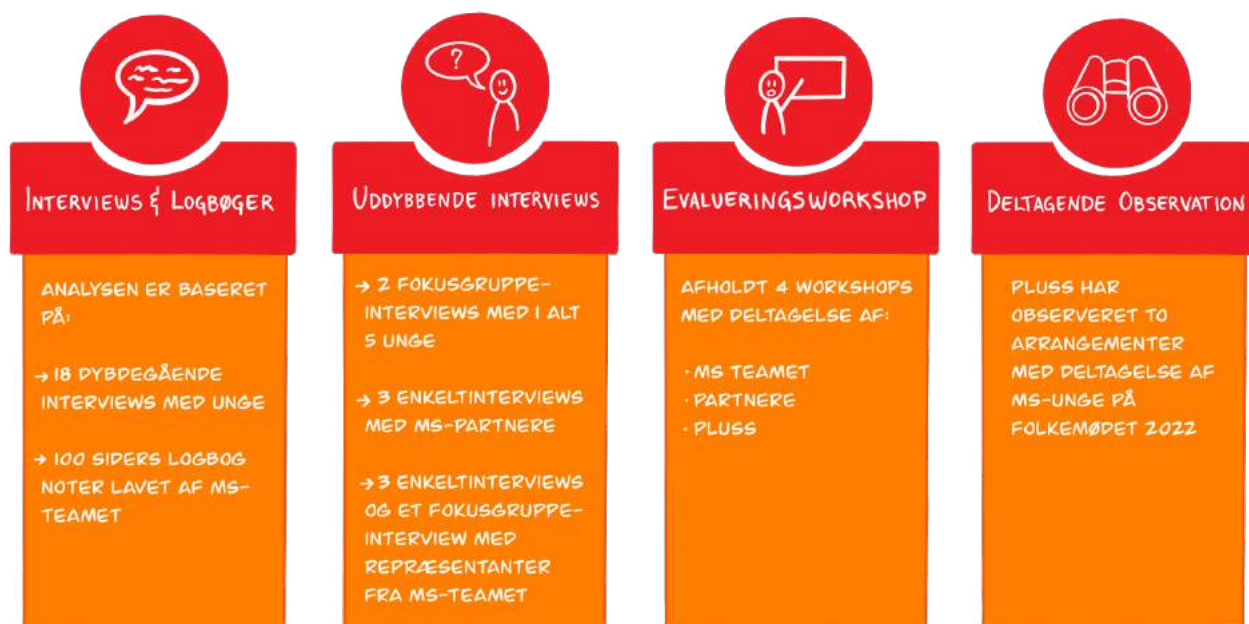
Interviews & Logbøger

ANALYSEN ER BASERET PÅ:

→ 18 DYBDEGÅENDE INTERVIEWS MED UNGE

→ 100 SIDERS LOGBOG NOTER LAVET AF MS-TEAMET

Uddybbende interviews

→ 2 FOKUSGRUPPE-INTERVIEWS MED I ALT 5 UNGE

→ 3 ENKELTINTERVIEWS MED MS-PARTNERE

→ 3 ENKELTINTERVIEWS OG ET FOKUSGRUPPE-INTERVIEW MED REPRÆSENTANTER FRA MS-TEAMET

Evalueringsworkshop

AFHOLDT 4 WORKSHOPS MED DELTAGELSE AF:

· MS TEAMET
· PARTNERE
· PLUSS

Deltagende Observation

PLUSS HAR OBSERVERET TO ARRANGEMENTER MED DELTAGELSE AF MS-UNGE PÅ FOLKEMØDET 2022